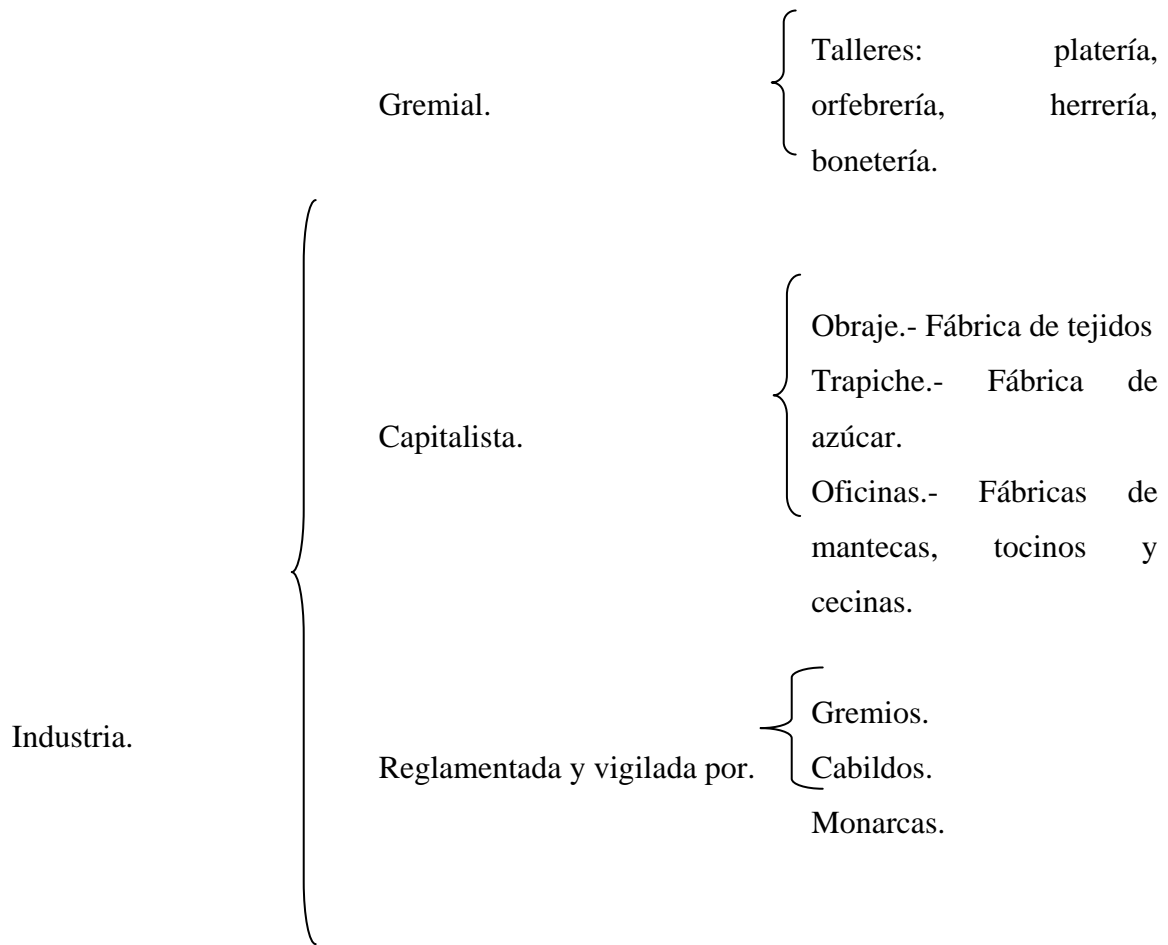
Gremial.

Talleres: platería, orfebrería, herrería, bonetería.

Capitalista.

Obraje.- Fábrica de tejidos
Trapiche.- Fábrica de azúcar.
Oficinas.- Fábricas de mantecas, tocinos y cecinas.

Industria.

Reglamentada y vigilada por.

Gremios.
Cabildos.
Monarcas.